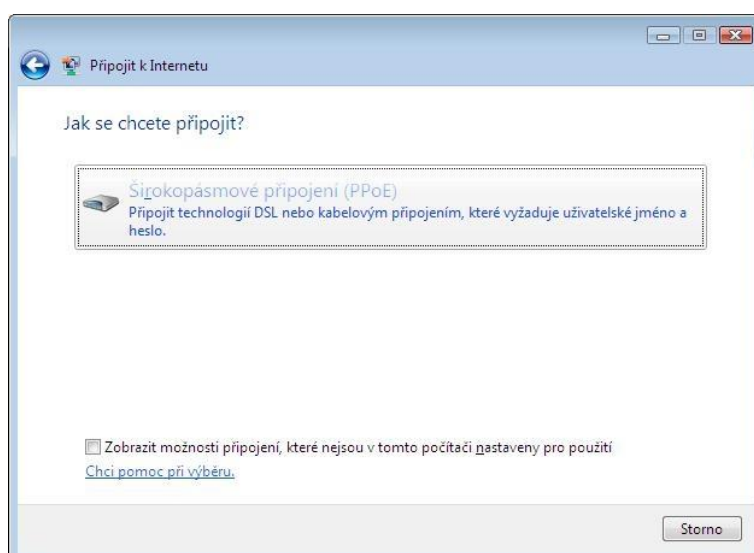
Připojit k Internetu

Jak se chcete připojit?

Širokopásmové připojení (PPoE)
Připojit technologií DSL nebo kabelovým připojením, které vyžaduje uživatelské jméno a heslo.

Zobrazit možnosti připojení, které nejsou v tomto počítači nastaveny pro použití
Chci pomoc při výběru.

Storno